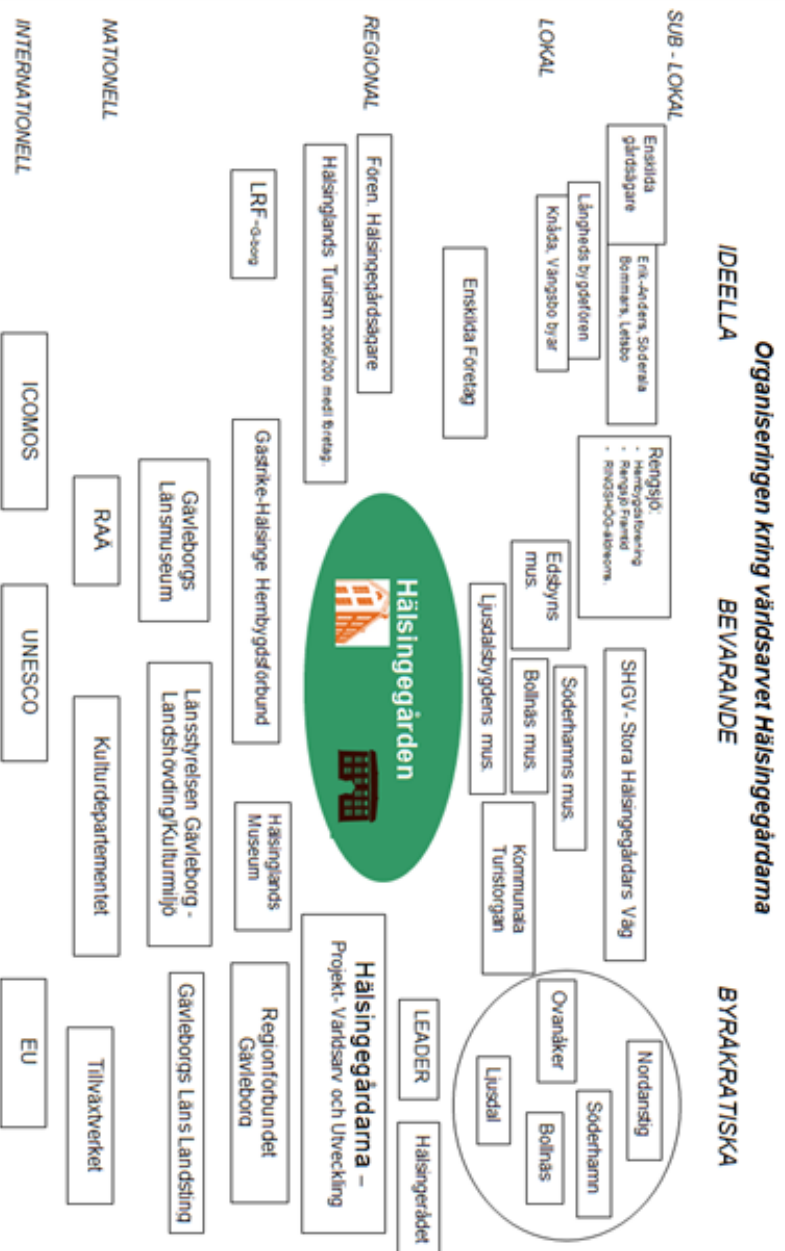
Organiseringen kring världsarvet Hälsingegårdarna

IDEELLA

BEVARANDE

BYRÅKRATISKA

SUB - LOKAL

LOKAL

REGIONAL

NATIONELL

INTERNATIONELL

Enskilda gårdsägare

Erik-Anders, Söderala Bommars, Letsbo

Långheds bygdefören

Kråsta, Vängsbo byar

Enskilda Företag

Fören. Hälsingegårdsägare

Hälsinglands Turism 2006/200 medl.företag.

LRF-G-borg

Rengsjö:
- Hembygdsförening
- Rengsjö Framtid
- RINGSHOG-aktörerna

Edsbyns mus.

Ljusdalsbygdens mus.

Bollnäs mus.

Söderhamns mus.

SHGV- Stora Hälsingegårdars Väg

Hälsingegården

Gästrike-Hälsinge Hembygdsförbund

Gävleborgs Länsmuseum

Hälsinglands Museum

Kommunala Turistorgan

Länsstyrelsen Gävleborg - Landshövding/Kulturmiljö

Hälsingegårdarna – Projekt- Världsarv och Utveckling

Regionförbundet Gävleborg

Gävleborgs Läns Landsting

LEADER

Hälsingerådet

Nordanstig

Ovanåker

Söderhamn

Ljusdal

Bollnäs

RAÄ

Kulturdepartementet

Tillväxtverket

ICOMOS

UNESCO

EU